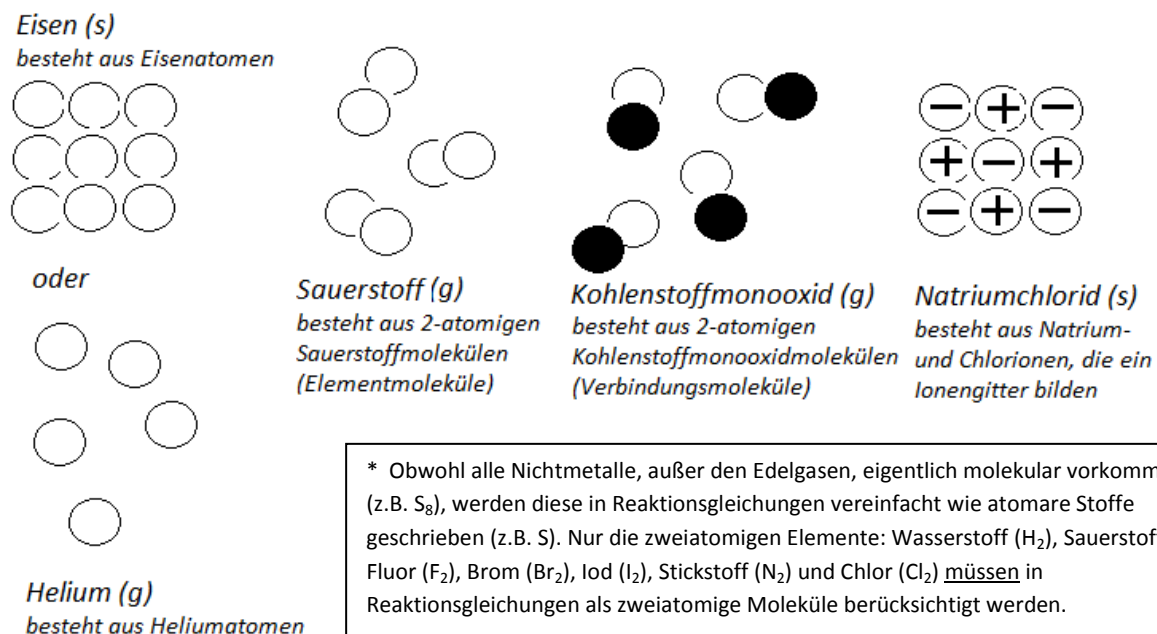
Eisen (s)
besteht aus Eisenatomen

oder

Helium (g)
besteht aus Heliumatomen

Sauerstoff (g)
besteht aus 2-atomigen Sauerstoffmolekülen (Elementmoleküle)

Kohlenstoffmonooxid (g)
besteht aus 2-atomigen Kohlenstoffmonooxidmolekülen (Verbindungsmoleküle)

−+−
+−+
−+−

Natriumchlorid (s)
besteht aus Natrium- und Chlorionen, die ein Ionengitter bilden

* Obwohl alle Nichtmetalle, außer den Edelgasen, eigentlich molekular vorkomm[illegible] (z.B. $S_8$), werden diese in Reaktionsgleichungen vereinfacht wie atomare Stoffe geschrieben (z.B. S). Nur die zweiatomigen Elemente: Wasserstoff ($H_2$), Sauerstof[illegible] Fluor ($F_2$), Brom ($Br_2$), Iod ($I_2$), Stickstoff ($N_2$) und Chlor ($Cl_2$) müssen in Reaktionsgleichungen als zweiatomige Moleküle berücksichtigt werden.